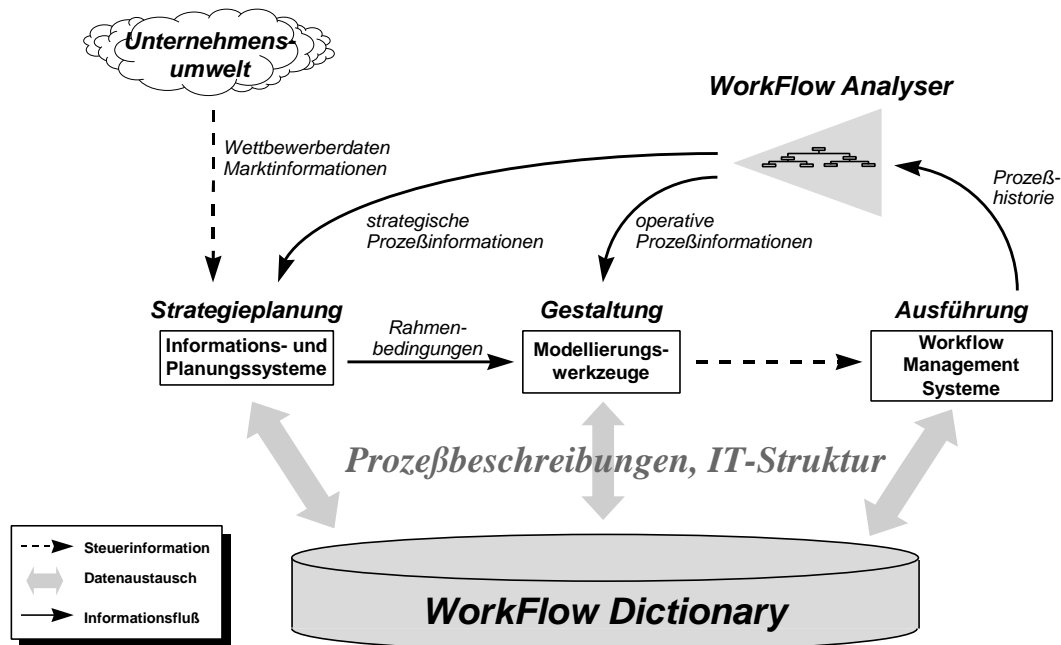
Unternehmensumwelt

WorkFlow Analyser

Wettbewerberdaten
Marktinformationen

Prozeßhistorie

strategische Prozeßinformationen

operative Prozeßinformationen

Strategieplanung

Gestaltung

Ausführung

Informations- und Planungssysteme

Rahmenbedingungen

Modellierungswerkzeuge

Workflow Management Systeme

Prozeßbeschreibungen, IT-Struktur

Steuerinformation
Datenaustausch
Informationsfluß

WorkFlow Dictionary